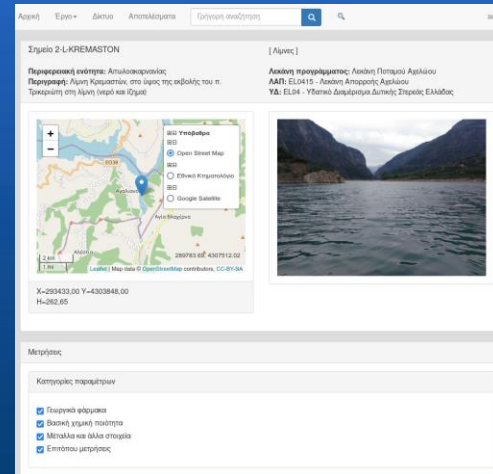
Αρχική Έργο Δίκτυο Αποτελέσματα Γρήγορη αναζήτηση

Σημείο 2-L-KREMASTON

[ Λίμνες ]

Περιφερειακή ενότητα: Αιτωλοακαρνανίας
Περιγραφή: Λίμνη Κρεμαστών, στο ύψος της εκβολής του π. Τρικεριώτη στη λίμνη (νερό και ίζημα)

Λεκάνη προγράμματος: Λεκάνη Ποταμού Αχελώου
ΛΑΠ: EL0415 - Λεκάνη Απορροής Αχελώου
ΥΔ: EL04 - Υδατικό Διαμέρισμα Δυτικής Στερεάς Ελλάδας

+
−
Υπόβαθρα
Open Street Map
Εθνικό Κτηματολόγιο
Google Satellite
289783.68, 4307512.02
2 km
1 mi
Leaflet | Map data © OpenStreetMap contributors, CC-BY-SA.

X=293433,00 Y=4303848,00
H=262,65

Μετρήσεις

Κατηγορίες παραμέτρων

Γεωργικά φάρμακα
Βασική χημική ποιότητα
Μέταλλα και άλλα στοιχεία
Επιπόπου μετρήσεις